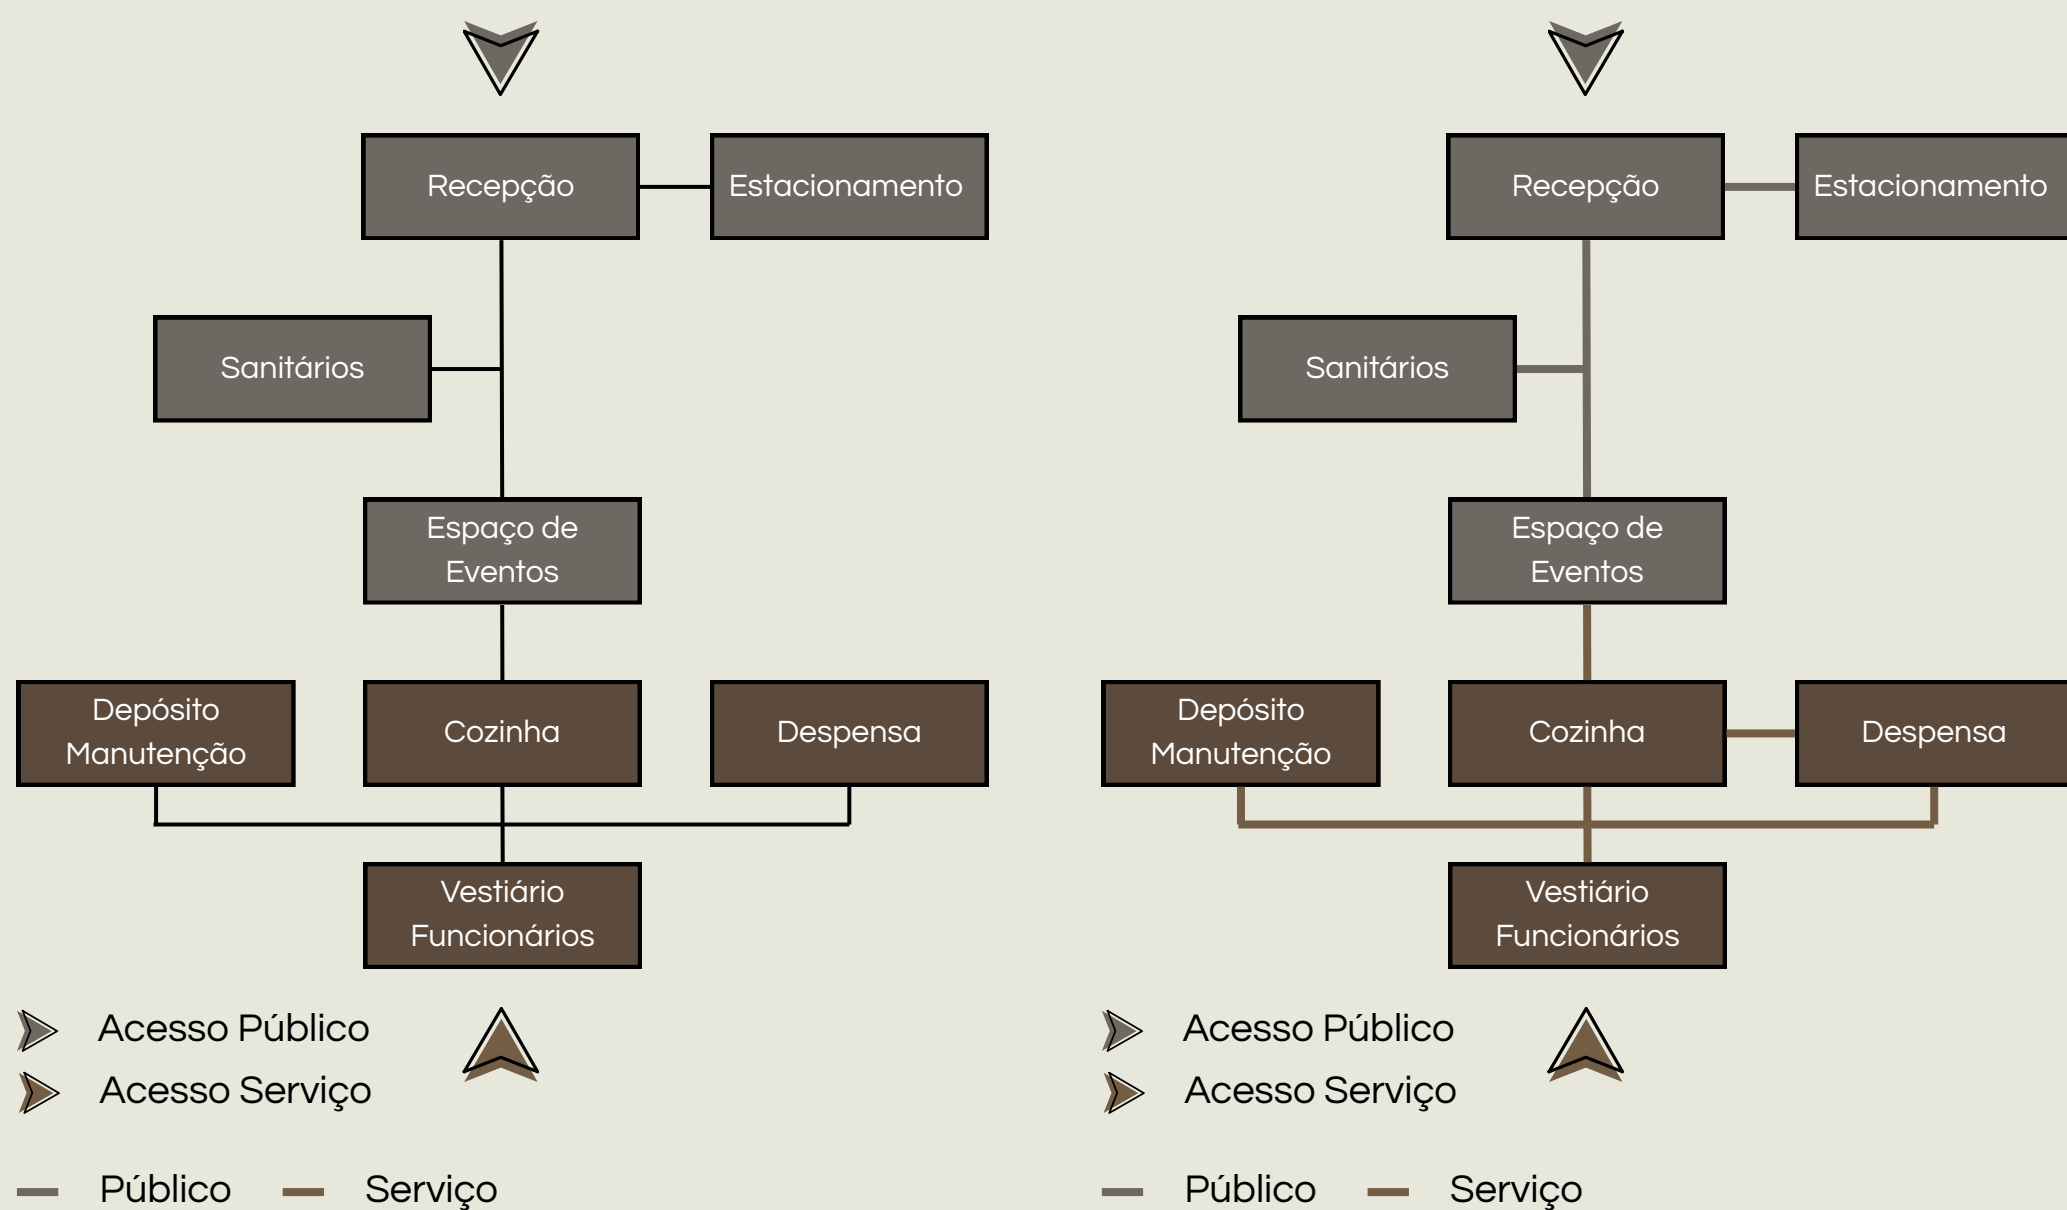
Recepção

Estacionamento

Sanitários

Espaço de Eventos

Depósito Manutenção

Cozinha

Despensa

Vestiário Funcionários

Acesso Público

Acesso Serviço

Público

Serviço

Recepção

Estacionamento

Sanitários

Espaço de Eventos

Depósito Manutenção

Cozinha

Despensa

Vestiário Funcionários

Acesso Público

Acesso Serviço

Público

Serviço